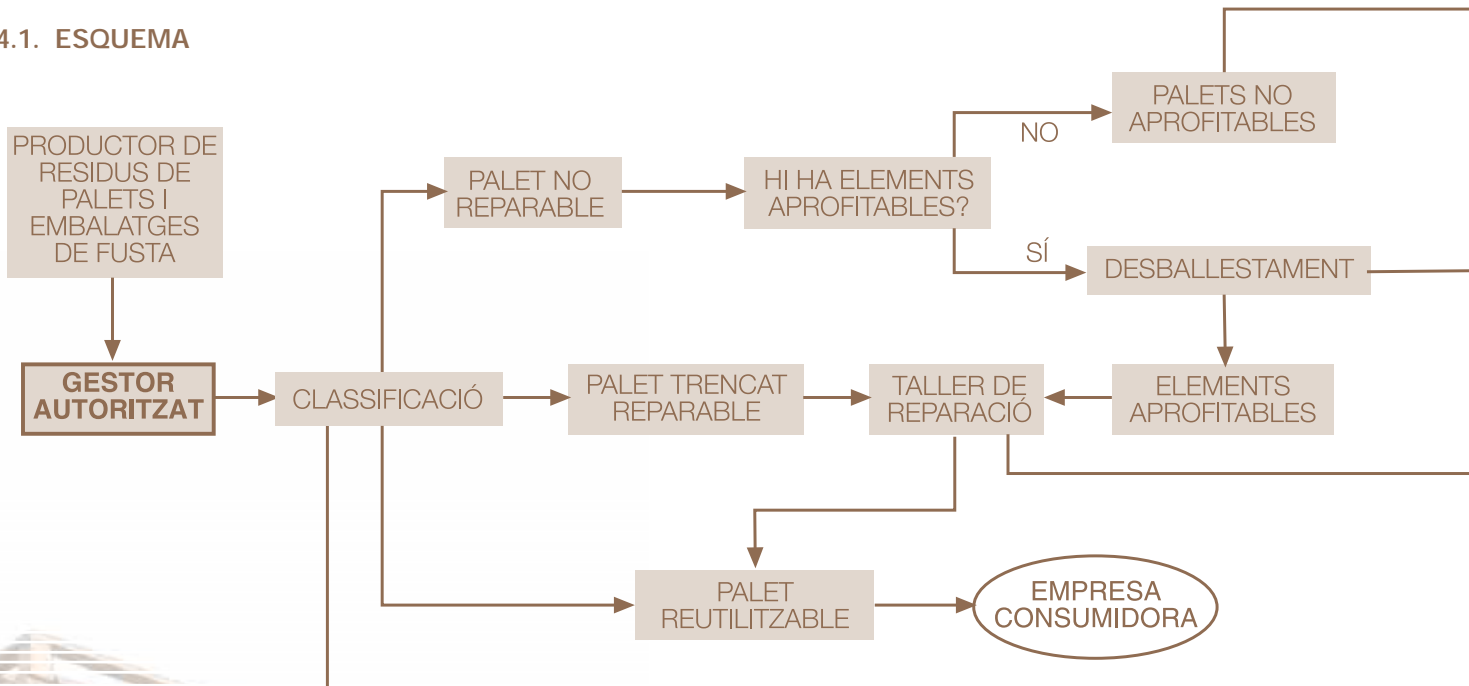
4.1. ESQUEMA

PRODUCTOR DE RESIDUS DE PALETS I EMBALATGES DE FUSTA

GESTOR AUTORITZAT

CLASSIFICACIÓ

PALET NO REPARABLE

HI HA ELEMENTS APROFITABLES?

NO

PALETS NO APROFITABLES

SÍ

DESBALLESTAMENT

PALET TRENCAT REPARABLE

TALLER DE REPARACIÓ

ELEMENTS APROFITABLES

PALET REUTILITZABLE

EMPRESA CONSUMIDORA